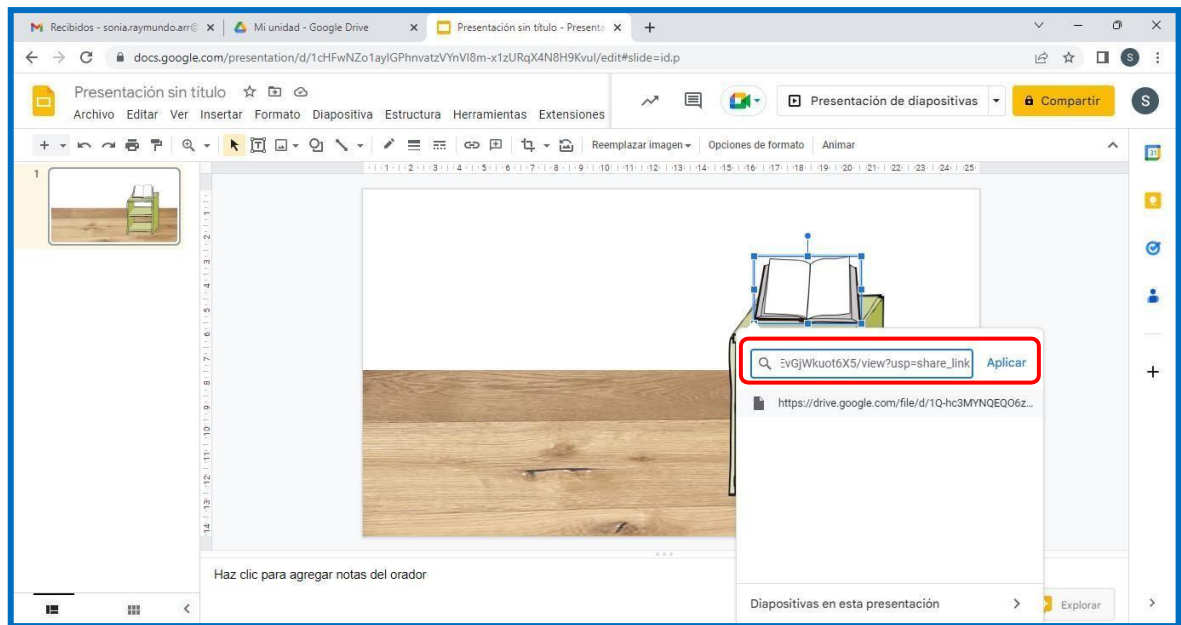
Recibidos - sonia.raymundo.arr@ ×
Mi unidad - Google Drive ×
Presentación sin título - Presenta ×
+

docs.google.com/presentation/d/1cHFwNZo1aylGPhnvatzVYnVl8m-x1zURqX4N8H9Kvul/edit#slide=id.p

Presentación sin título

Archivo Editar Ver Insertar Formato Diapositiva Estructura Herramientas Extensiones

Presentación de diapositivas

Compartir

S

Reemplazar imagen Opciones de formato Animar

1

EvGjWkuot6X5/view?usp=share_link Aplicar

https://drive.google.com/file/d/1Q-hc3MYNQEQO6z...

Haz clic para agregar notas del orador

Diapositivas en esta presentación

Explorar